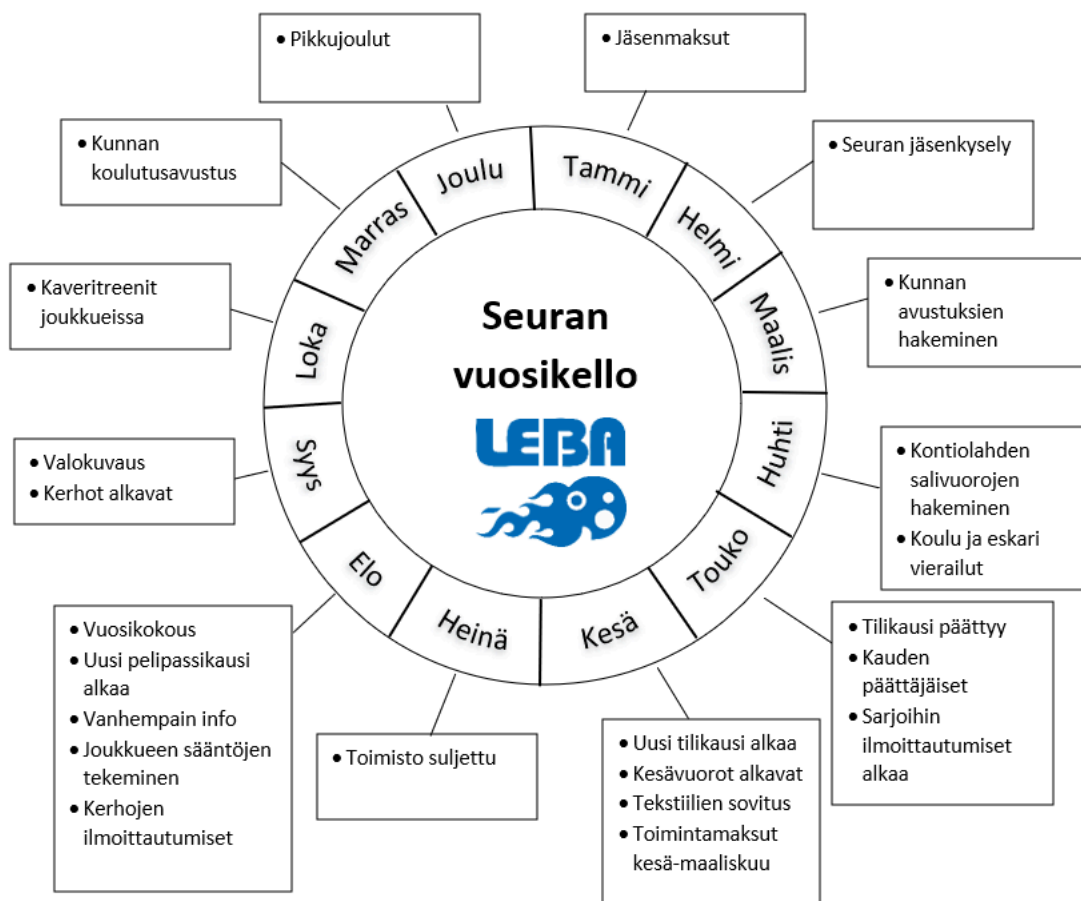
Seuran vuosikello

LEBA

Tammi
Helmi
Maalis
Huhti
Touko
Kesä
Heinä
Elo
Syys
Loka
Marras
Joulu

• Jäsenmaksut

• Seuran jäsenkysely

• Kunnan avustuksien hakeminen

• Kontiolahden salivuorojen hakeminen
• Koulu ja eskari vierailut

• Tilikausi päättyy
• Kauden päättäjäiset
• Sarjoihin ilmoittautumiset alkaa

• Uusi tilikausi alkaa
• Kesävuorot alkavat
• Tekstiilien sovitus
• Toimintamaksut kesä-maaliskuu

• Toimisto suljettu

• Vuosikokous
• Uusi pelipassikausi alkaa
• Vanhempain info
• Joukkueen sääntöjen tekeminen
• Kerhojen ilmoittautumiset

• Valokuvaus
• Kerhot alkavat

• Kaveritreenit joukkueissa

• Kunnan koulutusavustus

• Pikkujoulut